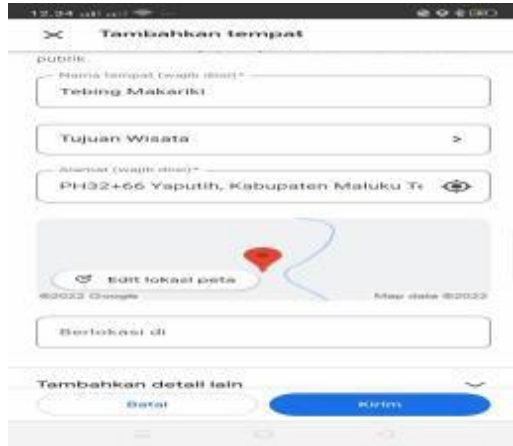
12.34 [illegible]

Tambahkan tempat

publik.

Nama tempat (wajib diisi)*

Tebing Makariki

Tujuan Wisata

Alamat (wajib diisi)*

PH32+66 Yaputih, Kabupaten Maluku T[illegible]

Edit lokasi peta

©2022 Google

Map data ©2022

Berlokasi di

Tambahkan detail lain

Batal

Kirim